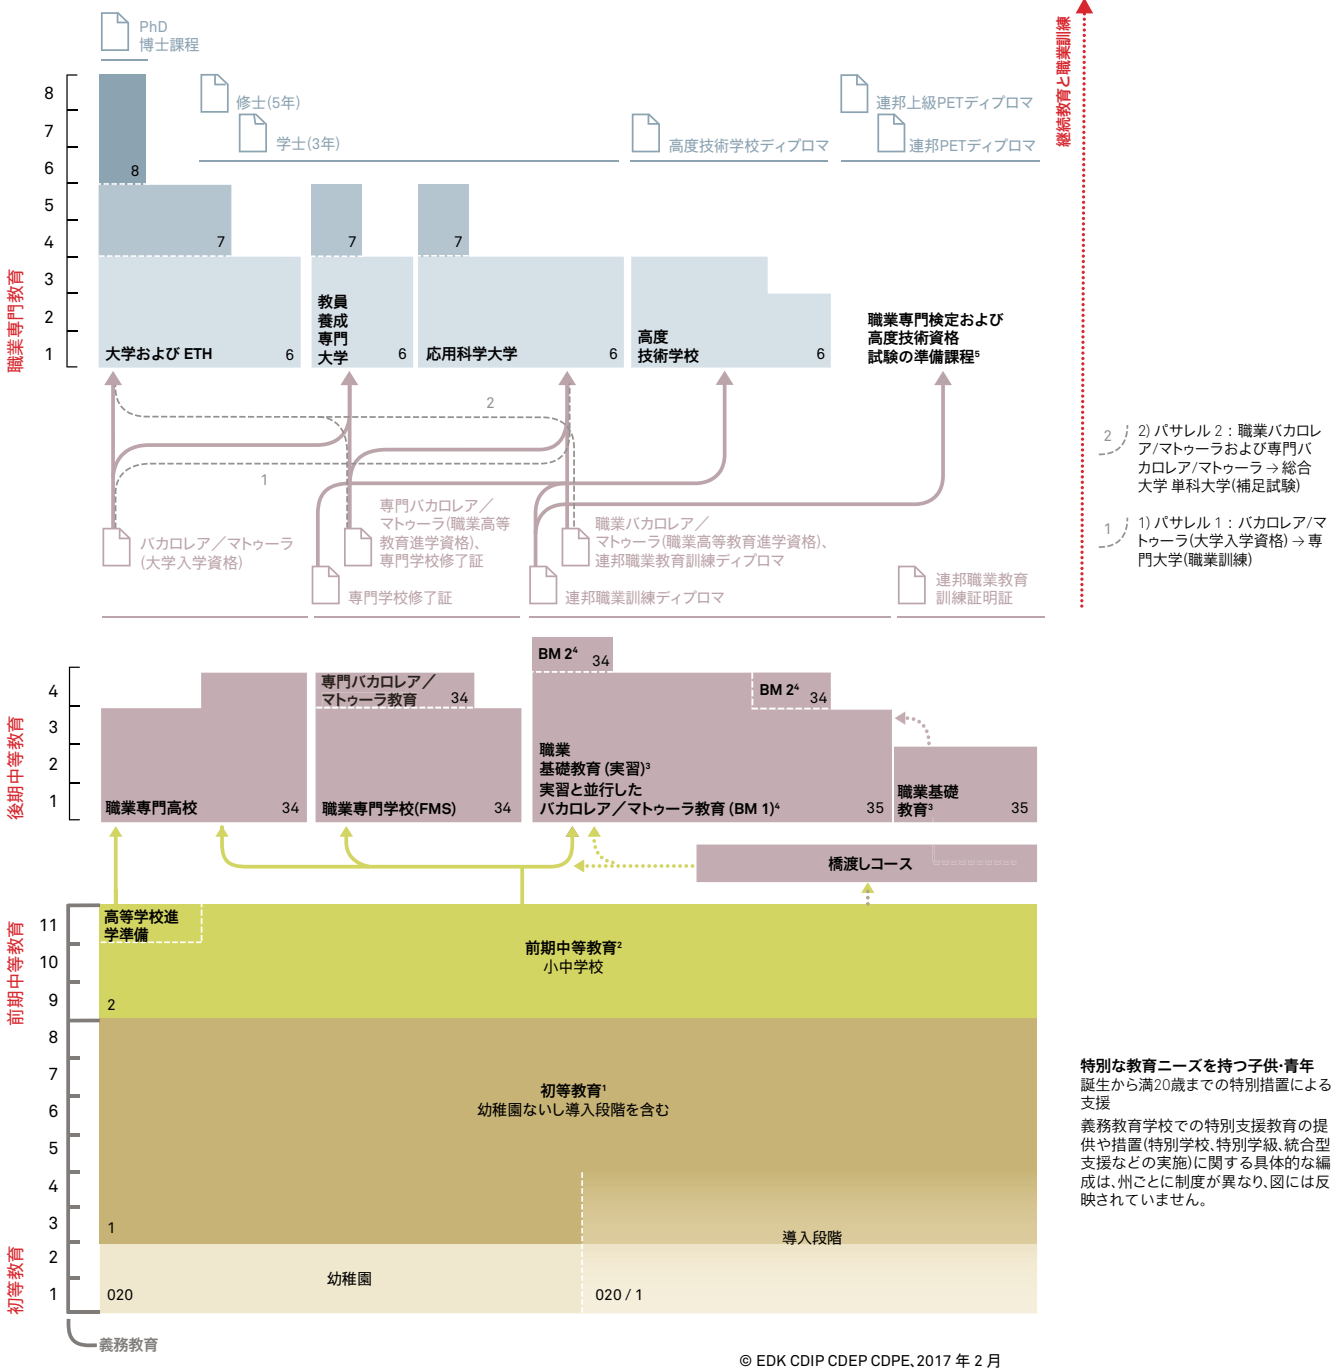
PhD
博士課程

修士(5年)

学士(3年)

高度技術学校ディプロマ

連邦上級PETディプロマ

連邦PETディプロマ

継続教育と職業訓練

職業専門教育

8
7
6
5
4
3
2
1

8

7

7

7

大学および ETH 6

教員養成専門大学 6

応用科学大学 6

高度技術学校 6

職業専門検定および高度技術資格試験の準備課程⁵

2

1

2 2) パサレル 2：職業バカロレア/マトゥーラおよび専門バカロレア/マトゥーラ → 総合大学 単科大学(補足試験)

1 1) パサレル 1：バカロレア/マトゥーラ(大学入学資格) → 専門大学(職業訓練)

バカロレア／マトゥーラ(大学入学資格)

専門バカロレア／マトゥーラ(職業高等教育進学資格)、専門学校修了証

職業バカロレア／マトゥーラ(職業高等教育進学資格)、連邦職業教育訓練ディプロマ

専門学校修了証

連邦職業訓練ディプロマ

連邦職業教育訓練証明証

後期中等教育

4
3
2
1

BM 2⁴ 34

専門バカロレア／マトゥーラ教育 34

BM 2⁴ 34

職業専門高校 34

職業専門学校(FMS) 34

職業基礎教育 (実習)³ 実習と並行したバカロレア／マトゥーラ教育 (BM 1)⁴ 35

職業基礎教育³ 35

橋渡しコース

前期中等教育

11
10
9

高等学校進学準備

前期中等教育²
小中学校

2

8
7
6
5
4
3

初等教育¹
幼稚園ないし導入段階を含む

1

導入段階

初等教育

2
1

幼稚園

020

020 / 1

義務教育

特別な教育ニーズを持つ子供·青年
誕生から満20歳までの特別措置による支援
義務教育学校での特別支援教育の提供や措置(特別学校、特別学級、統合型支援などの実施)に関する具体的な編成は、州ごとに制度が異なり、図には反映されていません。

© EDK CDIP CDEP CDPE, 2017 年 2 月